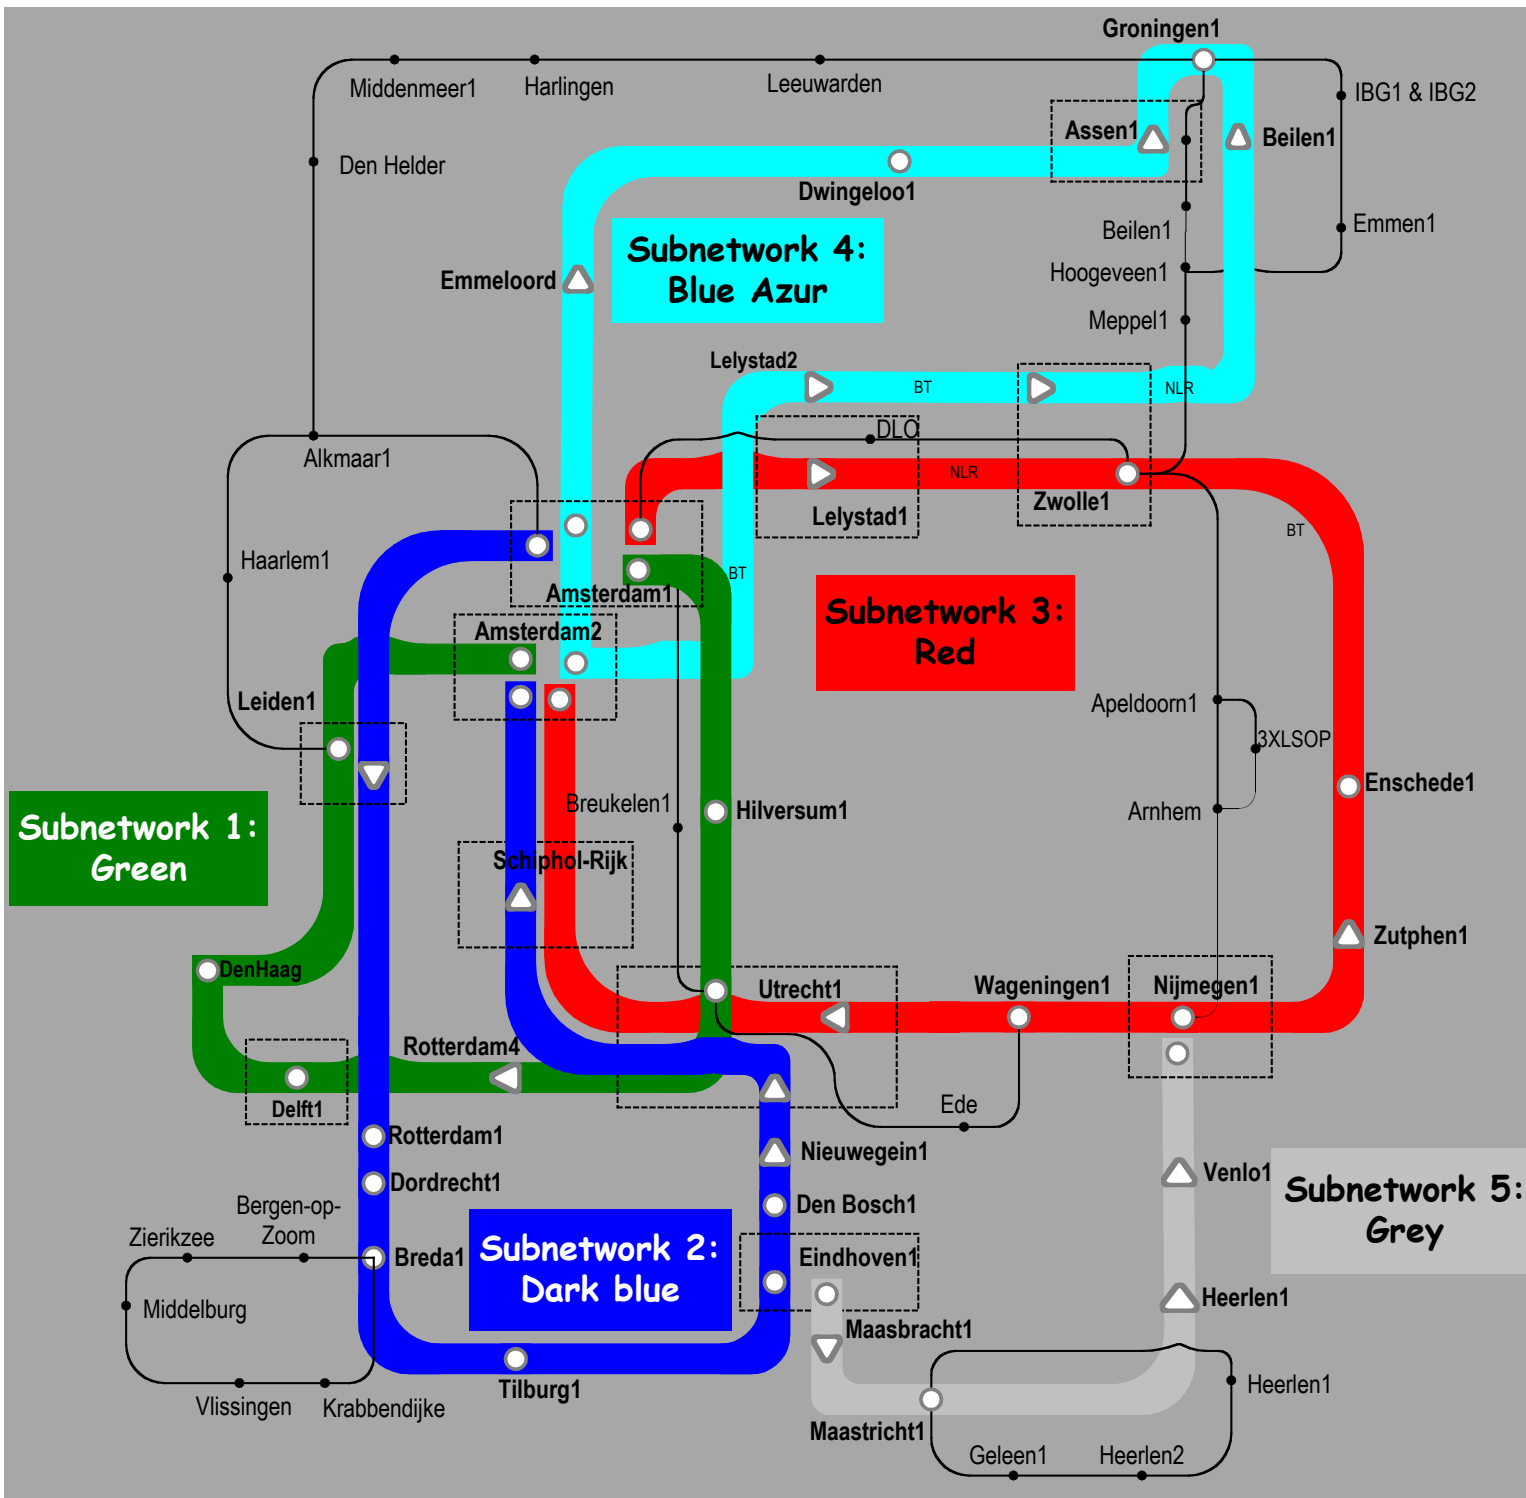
Groningen1
Middenmeer1
Harlingen
Leeuwarden
IBG1 & IBG2
Assen1
Beilen1
Den Helder
Dwingeloo1
Emmen1
Beilen1
Subnetwork 4: Blue Azur
Emmeloord
Hoogeveen1
Meppel1
Lelystad2
BT
NLR
DLO
Alkmaar1
NLR
Lelystad1
Zwolle1
BT
Haarlem1
Amsterdam1
BT
Subnetwork 3: Red
Amsterdam2
Leiden1
Apeldoorn1
3XLSOP
Enschede1
Breukelen1
Hilversum1
Arnhem
Subnetwork 1: Green
Schiphol-Rijk
Zutphen1
DenHaag
Utrecht1
Wageningen1
Nijmegen1
Rotterdam4
Delft1
Ede
Rotterdam1
Nieuwegein1
Venlo1
Subnetwork 5: Grey
Dordrecht1
Den Bosch1
Bergen-op-Zoom
Zierikzee
Breda1
Subnetwork 2: Dark blue
Eindhoven1
Middelburg
Heerlen1
Maasbracht1
Heerlen1
Vlissingen
Krabbendijke
Tilburg1
Maastricht1
Geleen1
Heerlen2